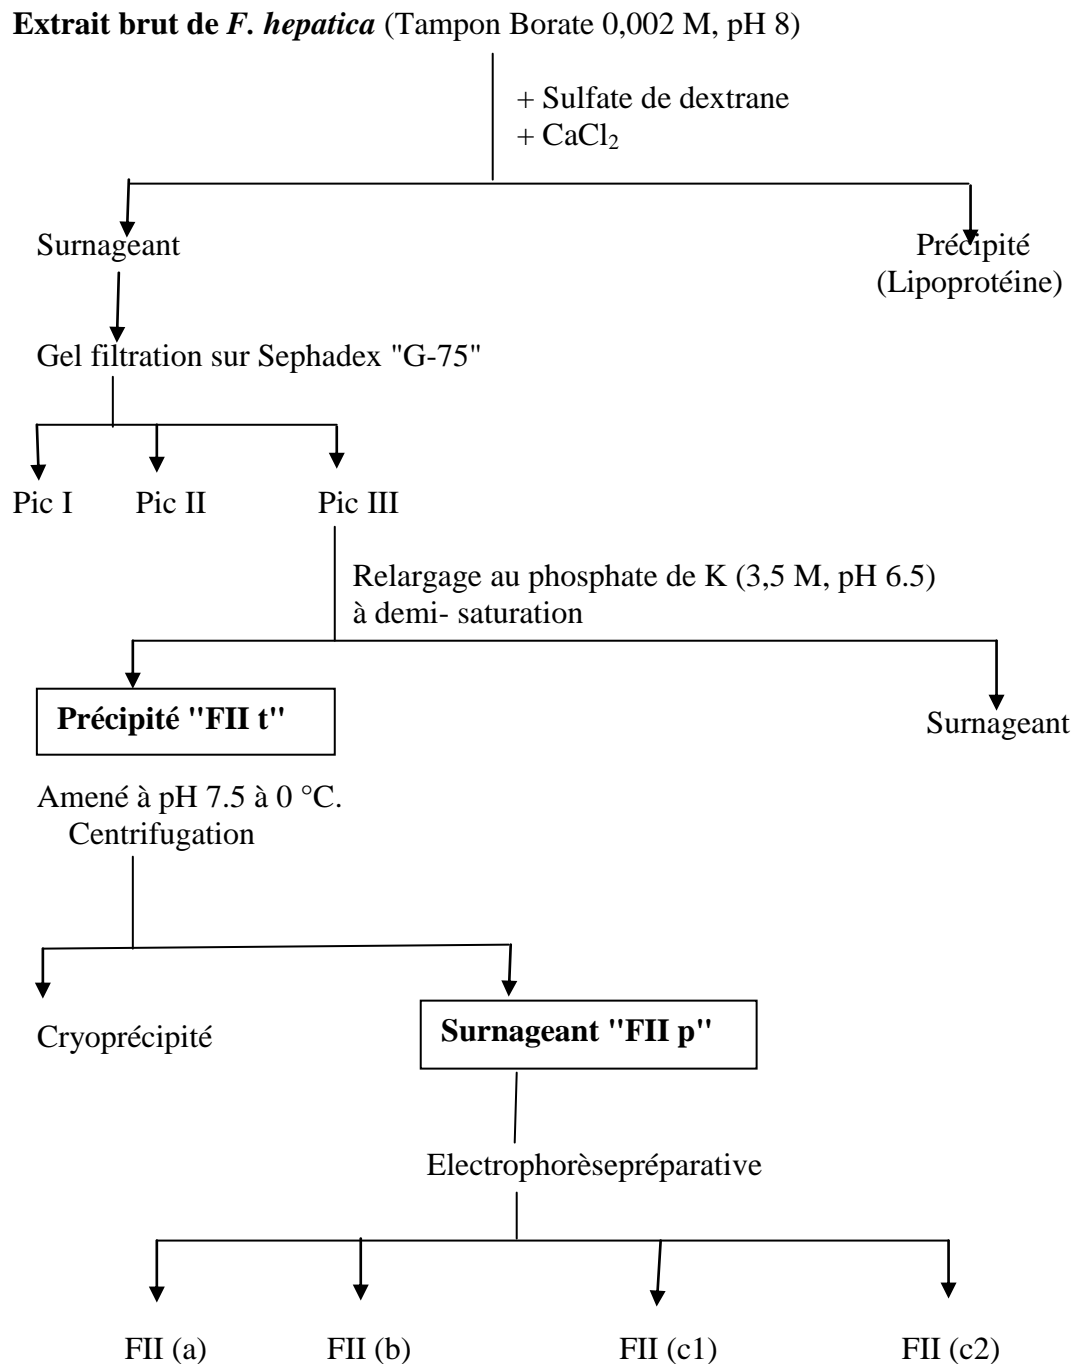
**Extrait brut de *F. hepatica*** (Tampon Borate 0,002 M, pH 8)

+ Sulfate de dextrane
+ $CaCl_2$

Surnageant

Précipité
(Lipoprotéine)

Gel filtration sur Sephadex "G-75"

Pic I

Pic II

Pic III

Relargage au phosphate de K (3,5 M, pH 6.5)
à demi- saturation

**Précipité "FII t"**

Surnageant

Amené à pH 7.5 à 0 °C.
Centrifugation

Cryoprécipité

**Surnageant "FII p"**

Electrophorèsepréparative

FII (a)

FII (b)

FII (c1)

FII (c2)